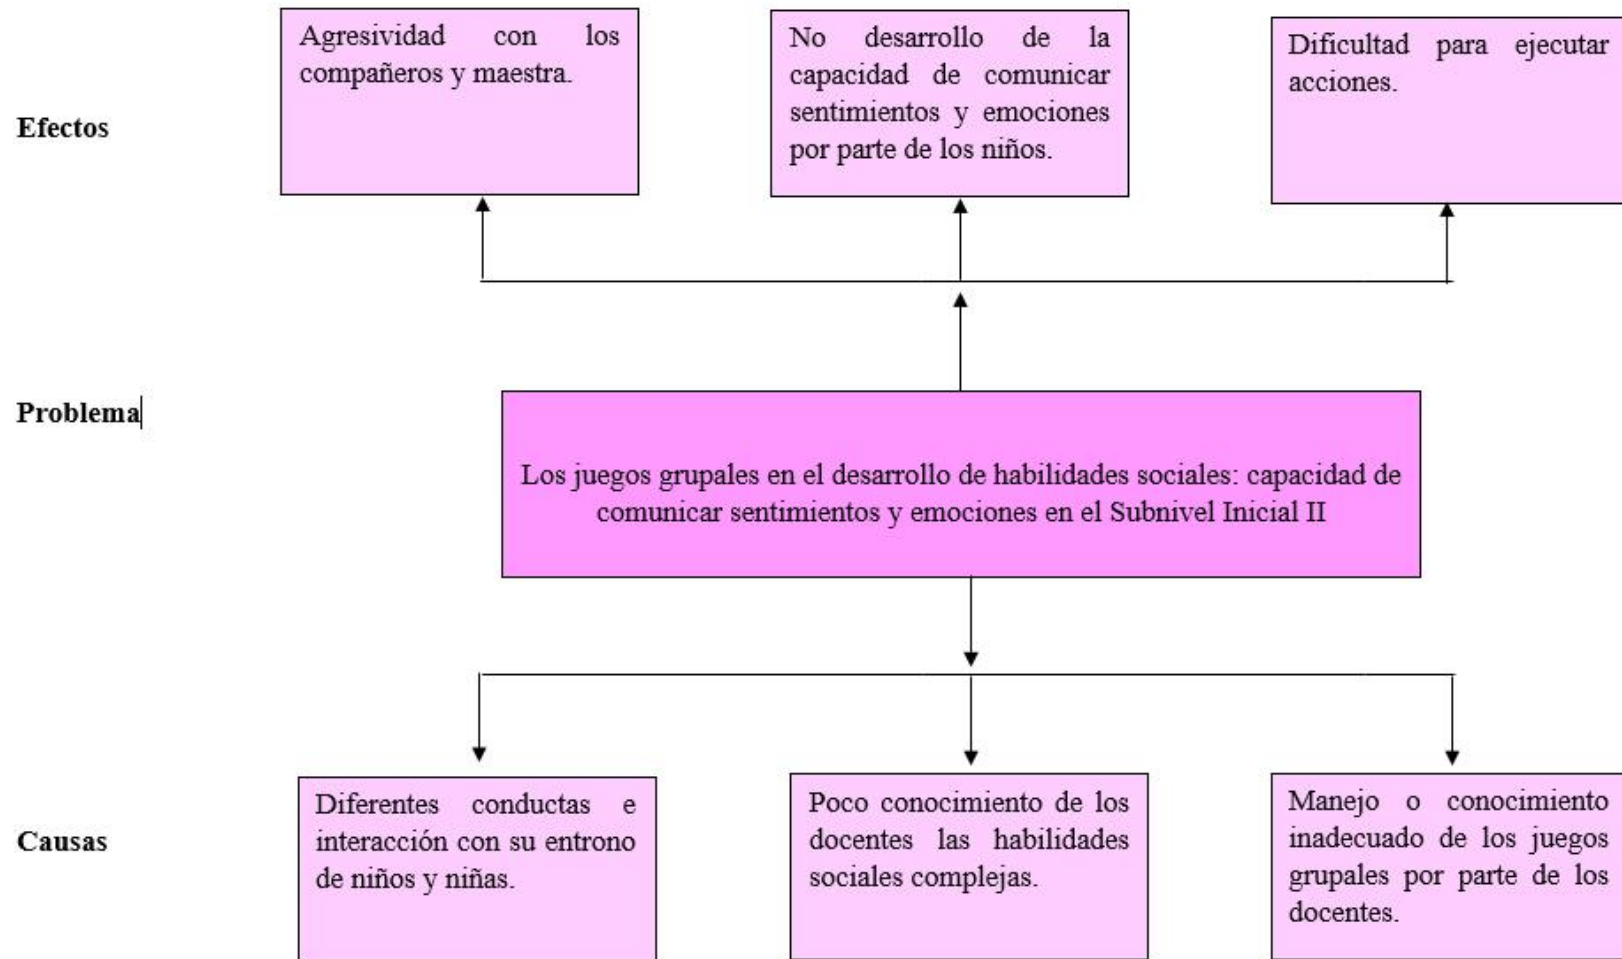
Efectos

Agresividad con los compañeros y maestra.

No desarrollo de la capacidad de comunicar sentimientos y emociones por parte de los niños.

Dificultad para ejecutar acciones.

Problema

Los juegos grupales en el desarrollo de habilidades sociales: capacidad de comunicar sentimientos y emociones en el Subnivel Inicial II

Causas

Diferentes conductas e interacción con su entrono de niños y niñas.

Poco conocimiento de los docentes las habilidades sociales complejas.

Manejo o conocimiento inadecuado de los juegos grupales por parte de los docentes.